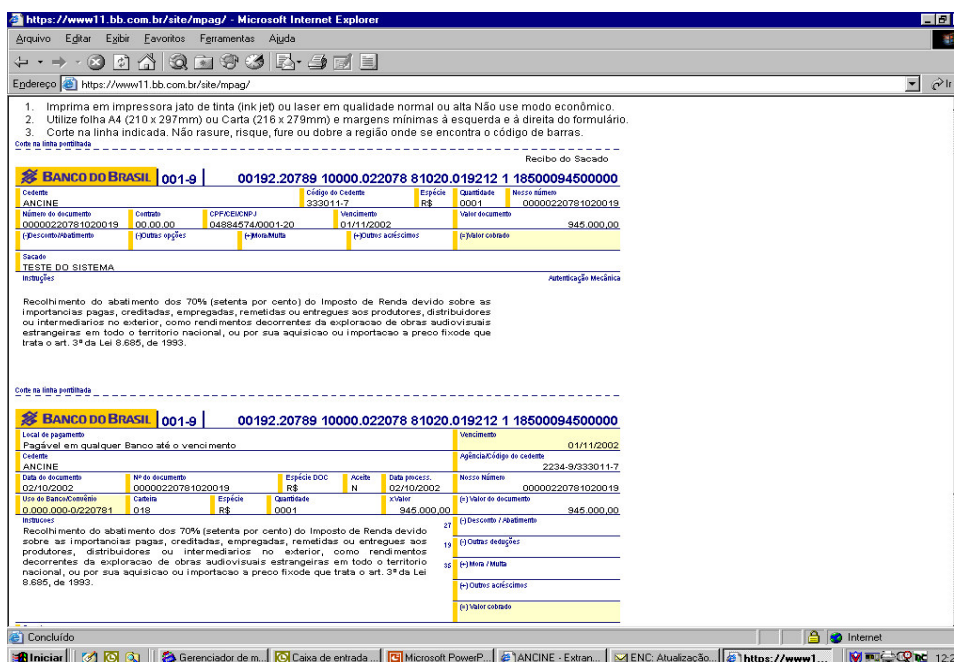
https://www11.bb.com.br/site/mpag/ - Microsoft Internet Explorer

Arquivo Editar Exibir Favoritos Ferramentas Ajuda

Endereço https://www11.bb.com.br/site/mpag/

1. Imprima em impressora jato de tinta (ink jet) ou laser em qualidade normal ou alta Não use modo econômico.
2. Utilize folha A4 (210 x 297mm) ou Carta (216 x 279mm) e margens mínimas à esquerda e à direita do formulário.
3. Corte na linha indicada. Não rasure, risque, fure ou dobre a região onde se encontra o código de barras.

Corte na linha pontilhada

Recibo do Sacado

BANCO DO BRASIL 001-9 00192.20789 10000.022078 81020.019212 1 18500094500000

| Cedente | Código do Cedente | Espécie | Quantidade | Nosso número |
|---|---|---|---|---|
| ANCINE | 333011-7 | R$ | 0001 | 00000220781020019 |

| Número do documento | Contrato | CPF/CEI/CNPJ | Vencimento | Valor documento |
|---|---|---|---|---|
| 00000220781020019 | 00.00.00 | 04884574/0001-20 | 01/11/2002 | 945.000,00 |

| (-)Desconto/Abatimento | (-)Outras opções | (+)Mora/Multa | (+)Outros acréscimos | (=)Valor cobrado |
|---|---|---|---|---|

Sacado
TESTE DO SISTEMA

Instruções

Autenticação Mecânica

Recolhimento do abatimento dos 70% (setenta por cento) do Imposto de Renda devido sobre as importancias pagas, creditadas, empregadas, remetidas ou entregues aos produtores, distribuidores ou intermediarios no exterior, como rendimentos decorrentes da exploracao de obras audiovisuais estrangeiras em todo o territorio nacional, ou por sua aquisicao ou importacao a preco fixode que trata o art. 3º da Lei 8.685, de 1993.

Corte na linha pontilhada

BANCO DO BRASIL 001-9 00192.20789 10000.022078 81020.019212 1 18500094500000

Local de pagamento
Pagável em qualquer Banco até o vencimento

Vencimento
01/11/2002

Cedente
ANCINE

Agência/Código do cedente
2234-9/333011-7

| Data do documento | Nº do documento | Espécie DOC | Aceite | Data process. |
|---|---|---|---|---|
| 02/10/2002 | 00000220781020019 | R$ | N | 02/10/2002 |

Nosso Número
00000220781020019

| Uso do Banco/Convênio | Carteira | Espécie | Quantidade | xValor |
|---|---|---|---|---|
| 0.000.000-0/220781 | 018 | R$ | 0001 | 945.000,00 |

(=) Valor do documento
945.000,00

Instruções
Recolhimento do abatimento dos 70% (setenta por cento) do Imposto de Renda devido sobre as importancias pagas, creditadas, empregadas, remetidas ou entregues aos produtores, distribuidores ou intermediarios no exterior, como rendimentos decorrentes da exploracao de obras audiovisuais estrangeiras em todo o territorio nacional, ou por sua aquisicao ou importacao a preco fixode que trata o art. 3º da Lei 8.685, de 1993.

27 (-) Desconto / Abatimento
19 (-) Outras deduções
36 (+) Mora / Multa
(+) Outros acréscimos
(=) Valor cobrado

Concluído
Internet

Iniciar | Gerenciador de m... | Caixa de entrada ... | Microsoft PowerP... | ANCINE - Extran... | ENC: Atualização... | https://www1... | 12:2